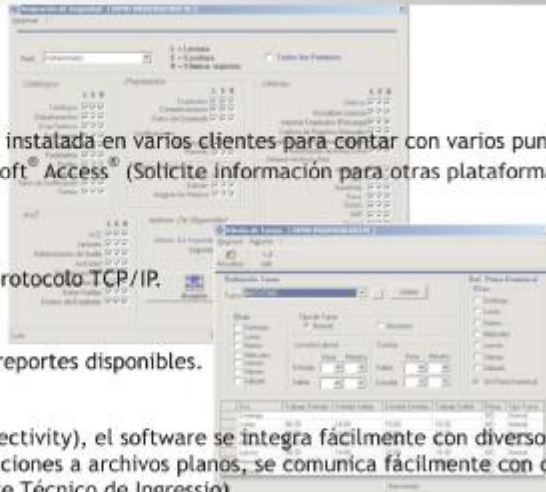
instalada en varios clientes para contar con varios pun
oft® Access® (Solicite información para otras plataforma

rotocolo TCP/IP.

reportes disponibles.

ectivity), el software se integra fácilmente con diverso
ciones a archivos planos, se comunica fácilmente con c
te Técnico de Ingressio)